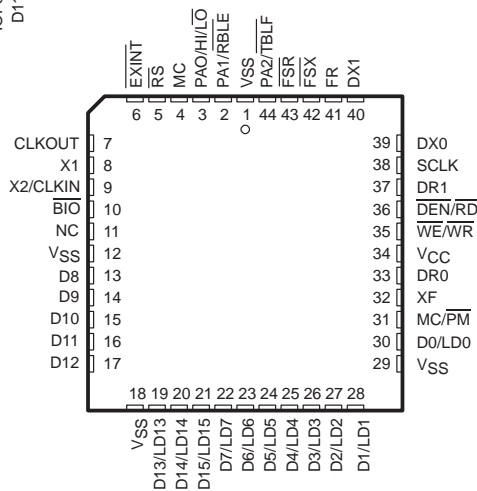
D1

$\overline{EXINT}$ 6
$\overline{RS}$ 5
MC 4
PA0/HI/$\overline{LO}$ 3
PA1/RBLE 2
VSS 1
PA2/$\overline{TBLF}$ 44
$\overline{FSR}$ 43
$\overline{FSX}$ 42
FR 41
DX1 40

CLKOUT 7
X1 8
X2/CLKIN 9
$\overline{BIO}$ 10
NC 11
$V_{SS}$ 12
D8 13
D9 14
D10 15
D11 16
D12 17

39 DX0
38 SCLK
37 DR1
36 $\overline{DEN}/\overline{RD}$
35 $\overline{WE}/\overline{WR}$
34 $V_{CC}$
33 DR0
32 XF
31 MC/$\overline{PM}$
30 D0/LD0
29 $V_{SS}$

18 $V_{SS}$
19 D13/LD13
20 D14/LD14
21 D15/LD15
22 D7/LD7
23 D6/LD6
24 D5/LD5
25 D4/LD4
26 D3/LD3
27 D2/LD2
28 D1/LD1